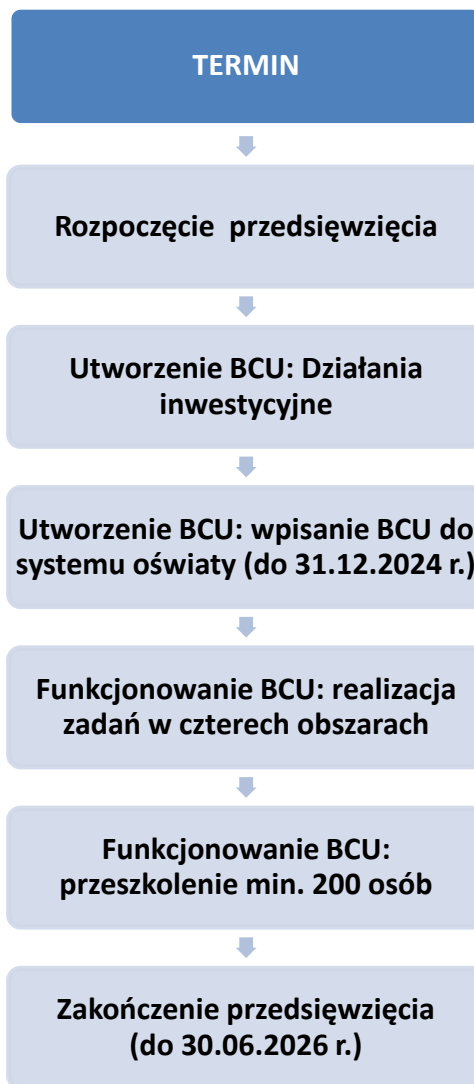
TERMIN

Rozpoczęcie przedsięwzięcia

Utworzenie BCU: Działania inwestycyjne

Utworzenie BCU: wpisanie BCU do systemu oświaty (do 31.12.2024 r.)

Funkcjonowanie BCU: realizacja zadań w czterech obszarach

Funkcjonowanie BCU: przeszkolenie min. 200 osób

Zakończenie przedsięwzięcia (do 30.06.2026 r.)